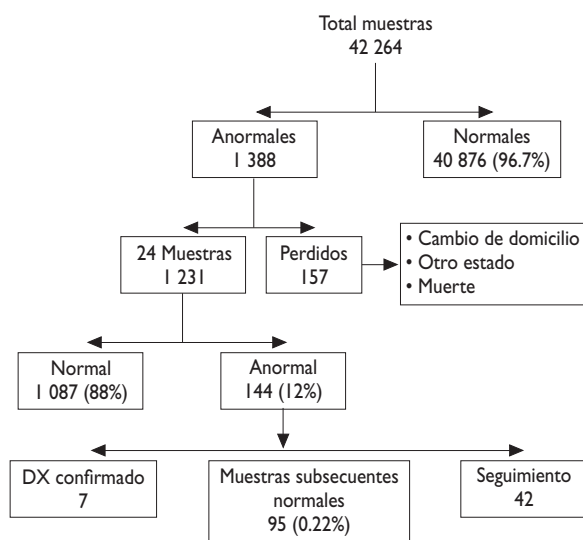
Total muestras
42 264

Anormales
1 388

Normales
40 876 (96.7%)

24 Muestras
1 231

Perdidos
157

• Cambio de domicilio
• Otro estado
• Muerte

Normal
1 087 (88%)

Anormal
144 (12%)

DX confirmado
7

Muestras subsecuentes normales
95 (0.22%)

Seguimiento
42